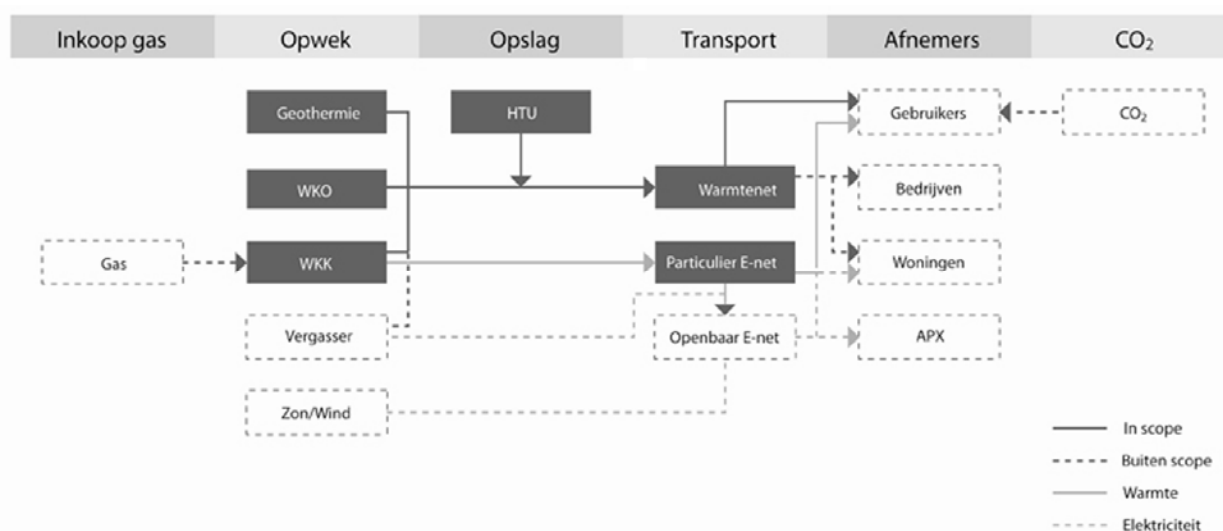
Inkoop gas
Opwek
Opslag
Transport
Afnemers
$CO_2$

Geothermie
HTU
Gebruikers
$CO_2$
WKO
Warmtenet
Bedrijven
Gas
WKK
Particulier E-net
Woningen
Vergasser
Openbaar E-net
APX
Zon/Wind

In scope
Buiten scope
Warmte
Elektriciteit